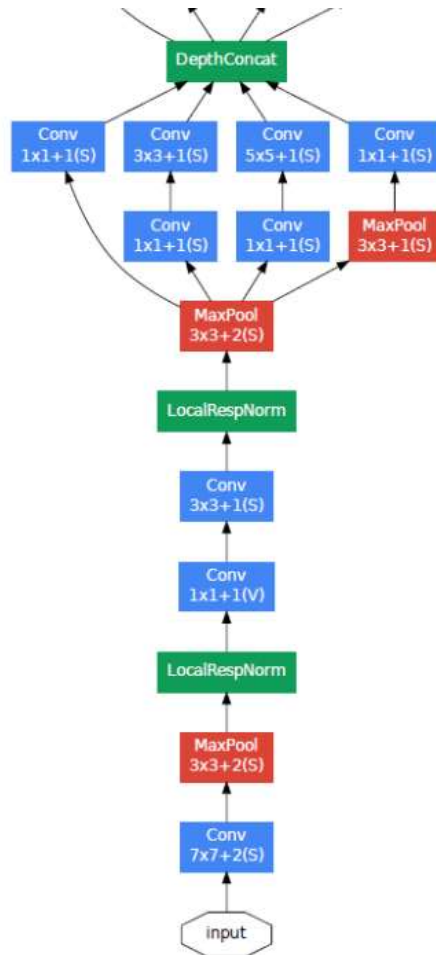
DepthConcat

Conv
1x1+1(S)

Conv
3x3+1(S)

Conv
5x5+1(S)

Conv
1x1+1(S)

Conv
1x1+1(S)

Conv
1x1+1(S)

MaxPool
3x3+1(S)

MaxPool
3x3+2(S)

LocalRespNorm

Conv
3x3+1(S)

Conv
1x1+1(V)

LocalRespNorm

MaxPool
3x3+2(S)

Conv
7x7+2(S)

input